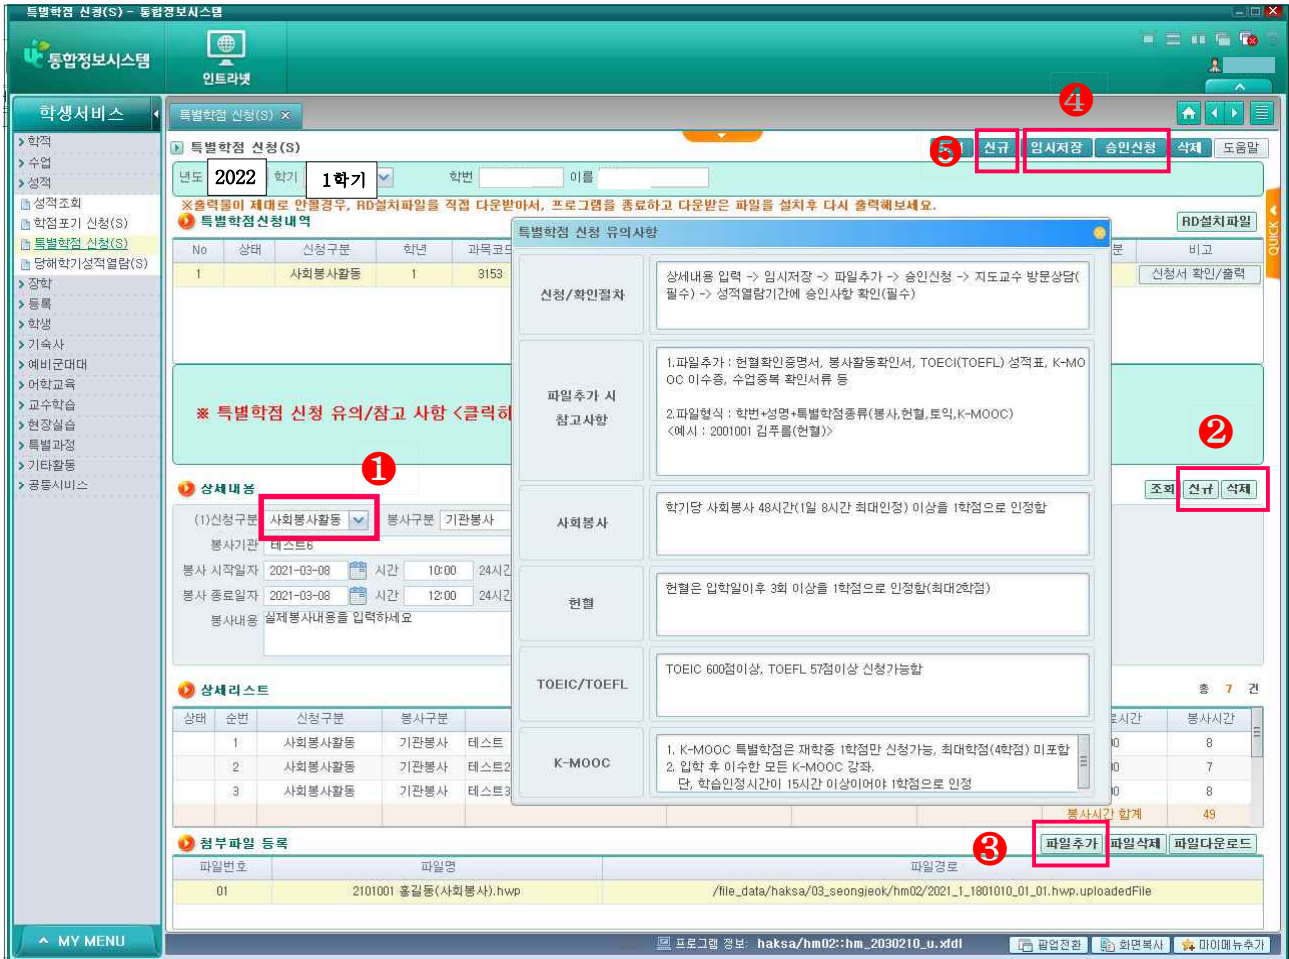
특별학점 신청(S) - 통합정보시스템

통합정보시스템
인트라넷

학생서비스
> 학적
> 수업
> 성적
성적조회
학점포기 신청(S)
특별학점 신청(S)
당해학기성적열람(S)
> 장학
> 등록
> 학생
> 기숙사
> 예비군대대
> 어학교육
> 교수학습
> 현장실습
> 특별과정
> 기타활동
> 공통서비스

MY MENU

특별학점 신청(S) ×

특별학점 신청(S)

❹
❺ 신규 임시저장 승인신청 삭제 도움말

년도 2022 학기 1학기 학번 이름

※출력물이 제대로 안될경우, RD설치파일을 직접 다운받아서, 프로그램을 종료하고 다운받은 파일을 설치후 다시 출력해보세요.

특별학점신청내역 RD설치파일

| No | 상태 | 신청구분 | 학년 | 과목코드 | 분 | 비고 |
|---|---|---|---|---|---|---|
| 1 | | 사회봉사활동 | 1 | 3153 | | 신청서 확인/출력 |

※ 특별학점 신청 유의/참고 사항 <클릭히

❶
❷

상세내용 조회 신규 삭제

(1)신청구분 사회봉사활동 봉사구분 기관봉사
봉사기관 테스트6
봉사 시작일자 2021-03-08 시간 10:00 24시간
봉사 종료일자 2021-03-08 시간 12:00 24시간
봉사내용 실제봉사내용을 입력하세요

상세리스트 총 7 건

| 상태 | 순번 | 신청구분 | 봉사구분 | | 시간 | 봉사시간 |
|---|---|---|---|---|---|---|
| | 1 | 사회봉사활동 | 기관봉사 | 테스트 | 0 | 8 |
| | 2 | 사회봉사활동 | 기관봉사 | 테스트2 | 0 | 7 |
| | 3 | 사회봉사활동 | 기관봉사 | 테스트3 | 0 | 8 |
| | | | | | 봉사시간 합계 | 49 |

첨부파일 등록 ❸ 파일추가 파일삭제 파일다운로드

| 파일번호 | 파일명 | 파일경로 |
|---|---|---|
| 01 | 2101001 홍길동(사회봉사).hwp | /file_data/haksa/03_seongjeok/hm02/2021_1_1801010_01_01.hwp.uploadedFile |

특별학점 신청 유의사항

| 신청/확인절차 | 상세내용 입력 -> 임시저장 -> 파일추가 -> 승인신청 -> 지도교수 방문상담(필수) -> 성적열람기간에 승인사항 확인(필수) |
|---|---|
| 파일추가 시 참고사항 | 1.파일추가 : 현혈확인증명서, 봉사활동확인서, TOECI(TOEFL) 성적표, K-MOOC 이수증, 수업중복 확인서류 등<br>2.파일형식 : 학번+성명+특별학점종류(봉사,헌혈,토익,K-MOOC) <예시 : 2001001 김푸름(헌혈)> |
| 사회봉사 | 학기당 사회봉사 48시간(1일 8시간 최대인정) 이상을 1학점으로 인정함 |
| 헌혈 | 헌혈은 입학일이후 3회 이상을 1학점으로 인정함(최대2학점) |
| TOEIC/TOEFL | TOEIC 600점이상, TOEFL 57점이상 신청가능함 |
| K-MOOC | 1. K-MOOC 특별학점은 재학중 1학점만 신청가능, 최대학점(4학점) 미포함<br>2. 입학 후 이수한 모든 K-MOOC 강좌,<br>단, 학습인정시간이 15시간 이상이어야 1학점으로 인정 |

프로그램 정보: haksa/hm02::hm_2030210_u.xfdl 팝업전환 화면복사 마이메뉴추가